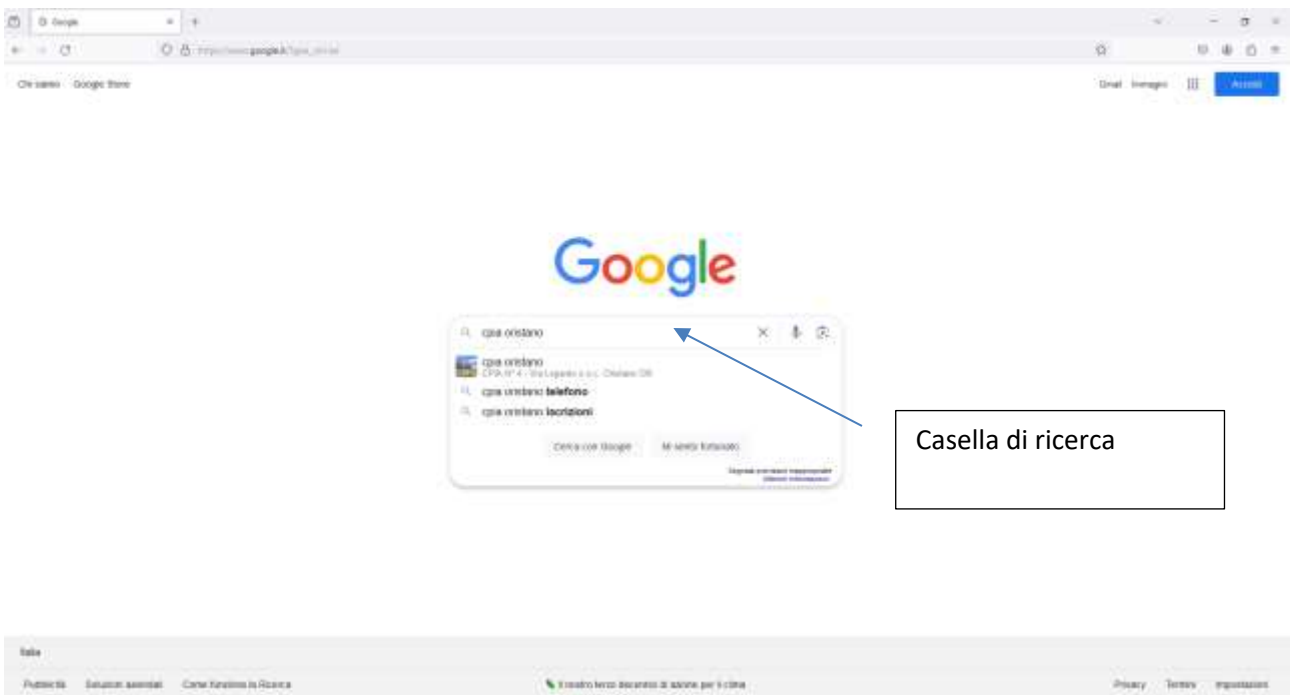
G Google

https://www.google.it/?gws_rd=ssl

Chi siamo Google Store

Gmail Immagini Accedi

Google

cpia oristano

cpia oristano
CPIA N° 4 - Via Lepanto s.n.c. Oristano OR

cpia oristano **telefono**

cpia oristano **iscrizioni**

Cerca con Google Mi sento fortunato

Segnala previsioni inappropriate
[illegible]

Casella di ricerca

Italia

Pubblicità Soluzioni aziendali Come funziona la Ricerca

Il nostro terzo decennio di azione per il clima

Privacy Termini Impostazioni